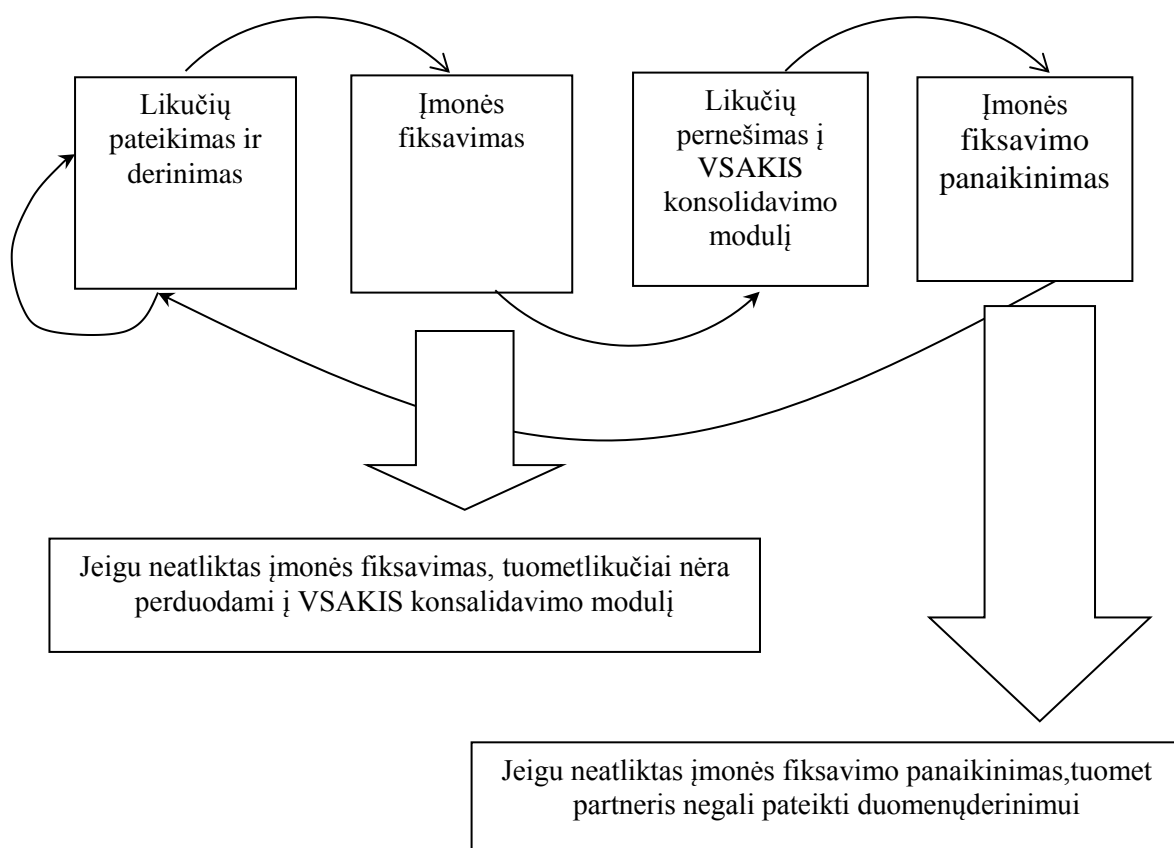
Likučių pateikimas ir derinimas

Įmonės fiksavimas

Likučių pernešimas į VSAKIS konsolidavimo modulį

Įmonės fiksavimo panaikinimas

Jeigu neatliktas įmonės fiksavimas, tuometlikučiai nėra perduodami į VSAKIS konsalidavimo modulį

Jeigu neatliktas įmonės fiksavimo panaikinimas,tuomet partneris negali pateikti duomenųderinimui